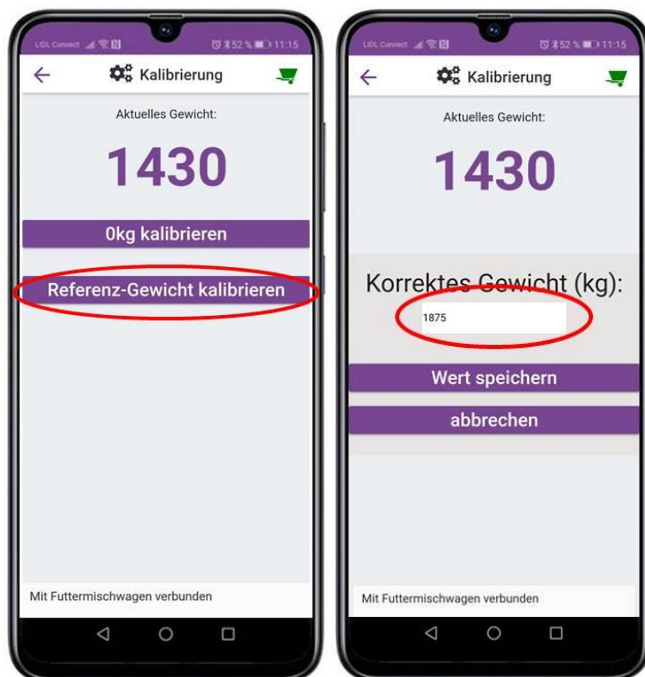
LIDL Connect 52 % 11:15

Kalibrierung

Aktuelles Gewicht:

1430

0kg kalibrieren

Referenz-Gewicht kalibrieren

Mit Futtermischwagen verbunden

LIDL Connect 52 % 11:15

Kalibrierung

Aktuelles Gewicht:

1430

Korrektes Gewicht (kg):

1875

Wert speichern

abbrechen

Mit Futtermischwagen verbunden